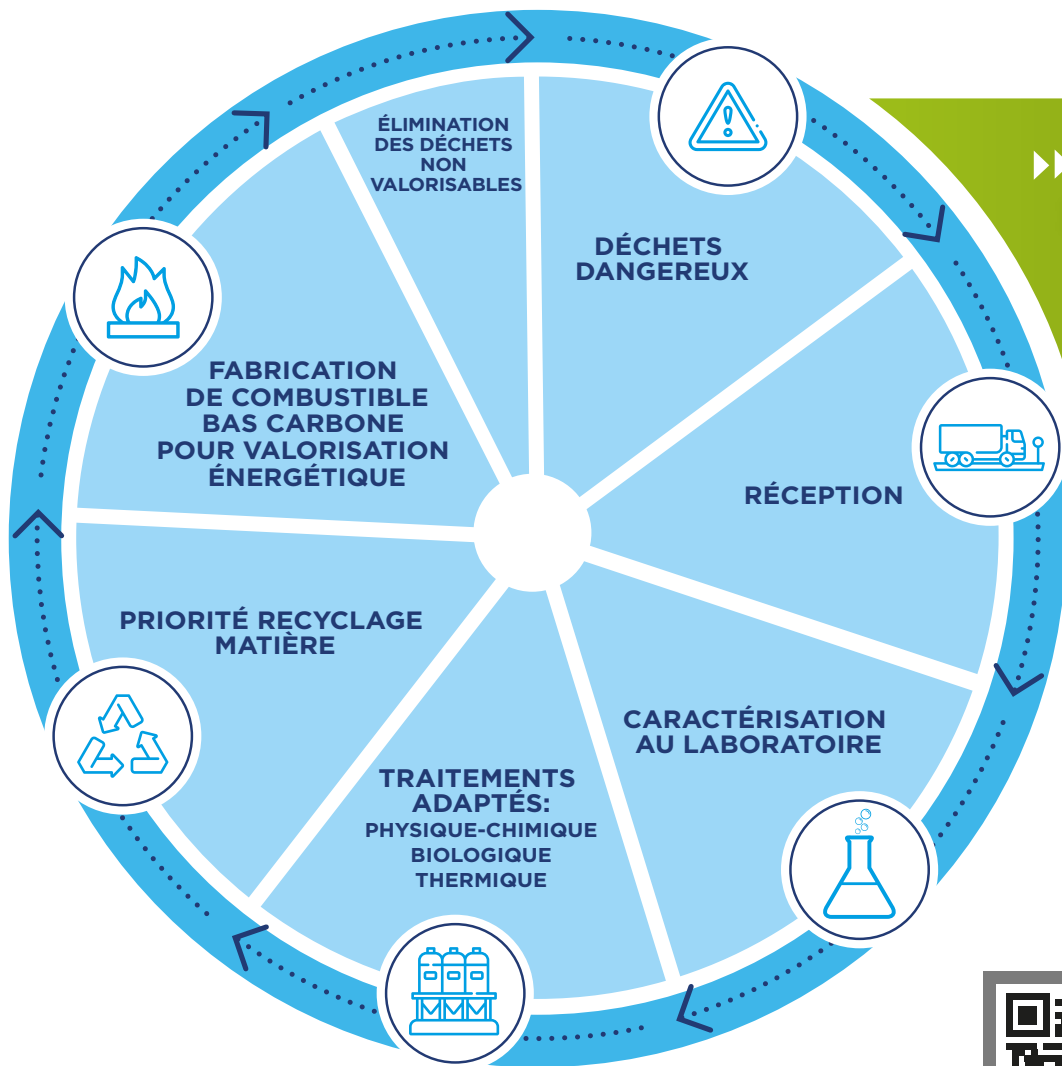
DÉCHETS DANGEREUX

RÉCEPTION

CARACTÉRISATION AU LABORATOIRE

TRAITEMENTS ADAPTÉS:
PHYSIQUE-CHIMIQUE
BIOLOGIQUE
THERMIQUE

PRIORITÉ RECYCLAGE MATIÈRE

FABRICATION DE COMBUSTIBLE BAS CARBONE POUR VALORISATION ÉNERGÉTIQUE

ÉLIMINATION DES DÉCHETS NON VALORISABLES